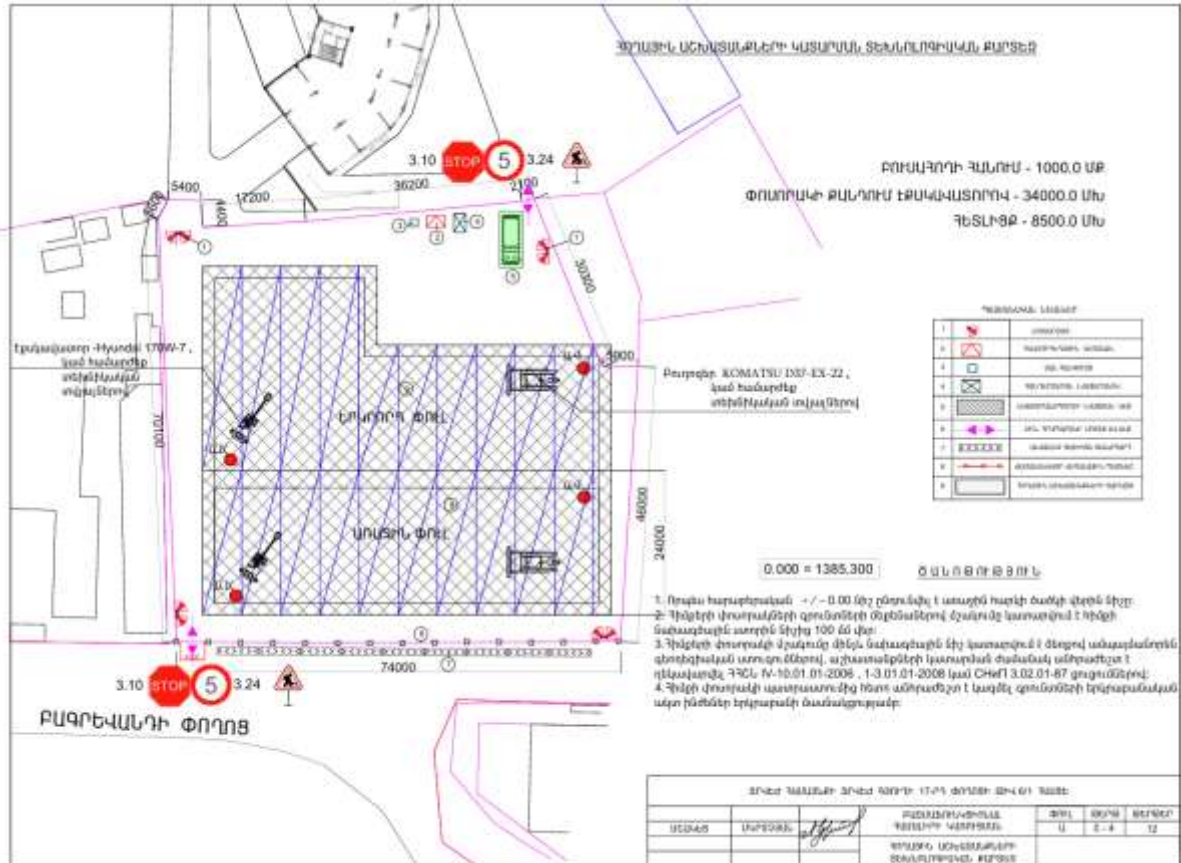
ՀՈՂԱՅԻՆ ԱՇԽԱՏԱՆՔՆԵՐԻ ԿԱՏԱՐՄԱՆ ՏԵԽՆՈԼՈԳԻԱԿԱՆ ՔԱՐՏԵԶ

3.10 STOP 5 3.24

ԲՈՒՍԱՀՈՂԻ ՀԱՆՈՒՄ - 1000.0 Մ³
ՓՈՍՈՐԱԿԻ ՔԱՆԴՈՒՄ ԷՔՍԿԱՎԱՏՈՐՈՎ - 34000.0 Մ³
ՀԵՏԼԻՑՔ - 8500.0 Մ³

5400 17200 36200 2100 30200

Էքսկավատոր -Hyundai 170W-7 , կամ համարժեք տեխնիկական տվյալներով

Բուլդոզեր KOMATSU D37-EX-22 , կամ համարժեք տեխնիկական տվյալներով

ԵՐԿՐՈՐԴ ՓՈՒԼ

ԱՌԱՋԻՆ ՓՈՒԼ

4900 46000 24000 10100

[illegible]

0.000 = 1385.300

ԾԱՆՈԹՈՒԹՅՈՒՆ

1. Ռելիեֆ հարաբերական +/- 0.00 նիշ ընդունված է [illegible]
2. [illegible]
3. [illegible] ՀՀՇՆ IV-10.01.01-2006 , 1-3.01.01-2008 կամ СНиП 3.02.01-87 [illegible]
4. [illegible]

74000

ԲԱԳՐԵՎԱՆԴԻ ՓՈՂՈՑ

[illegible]

| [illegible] | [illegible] | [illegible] | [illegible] | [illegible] | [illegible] |
|---|---|---|---|---|---|
| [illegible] | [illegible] | | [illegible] | Ս | 3 - 4 | 12 |